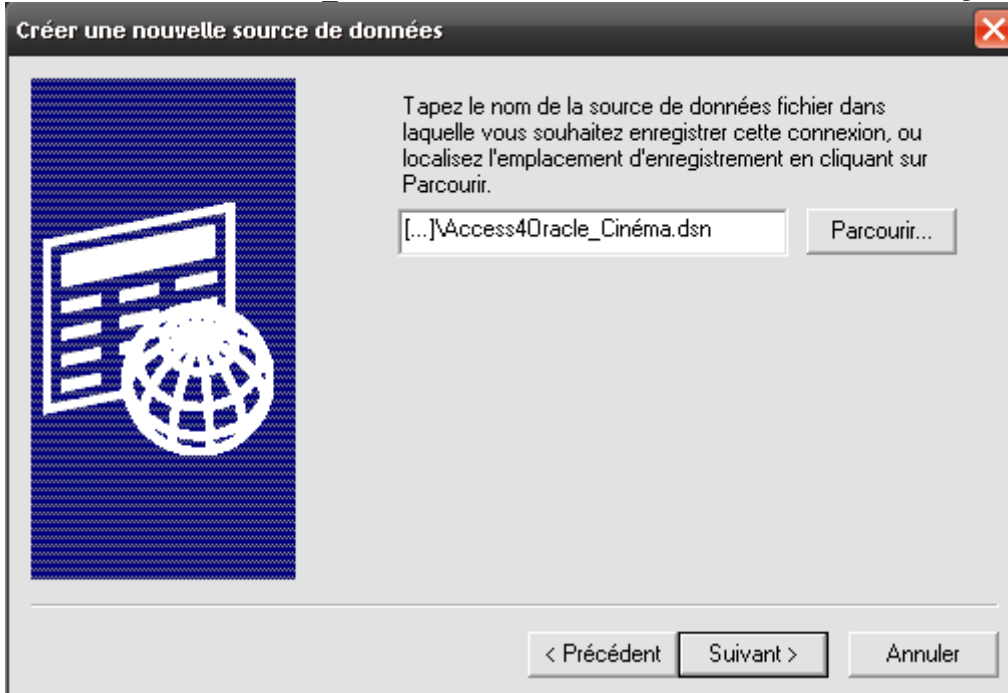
Créer une nouvelle source de données

Tapez le nom de la source de données fichier dans laquelle vous souhaitez enregistrer cette connexion, ou localisez l'emplacement d'enregistrement en cliquant sur Parcourir.

[...]\Access4Oracle_Cinéma.dsn

Parcourir...

< Précédent

Suivant >

Annuler